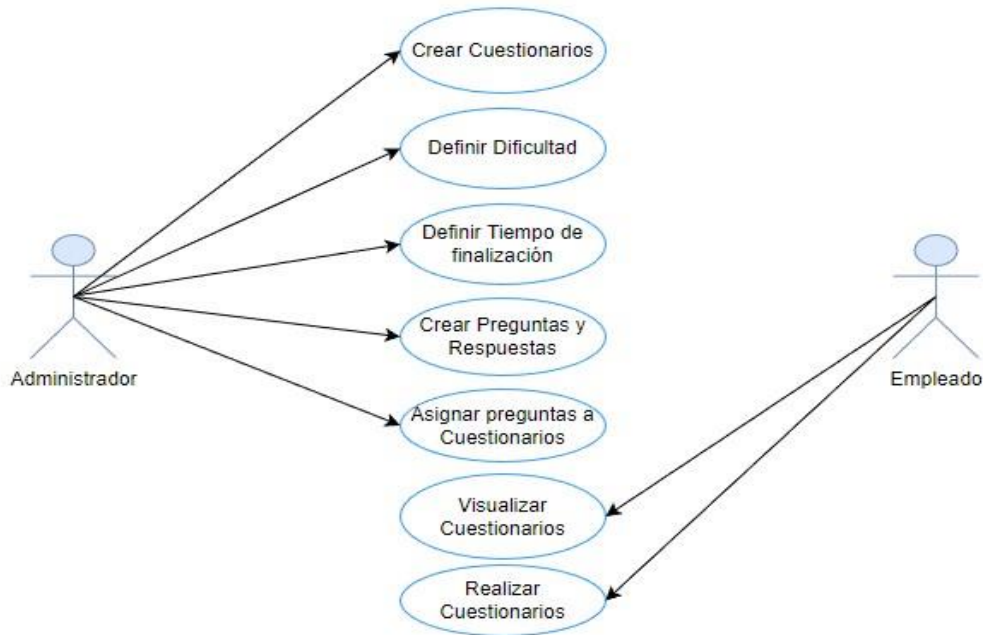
Crear Cuestionarios

Definir Dificultad

Definir Tiempo de finalización

Crear Preguntas y Respuestas

Asignar preguntas a Cuestionarios

Visualizar Cuestionarios

Realizar Cuestionarios

Administrador

Empleado